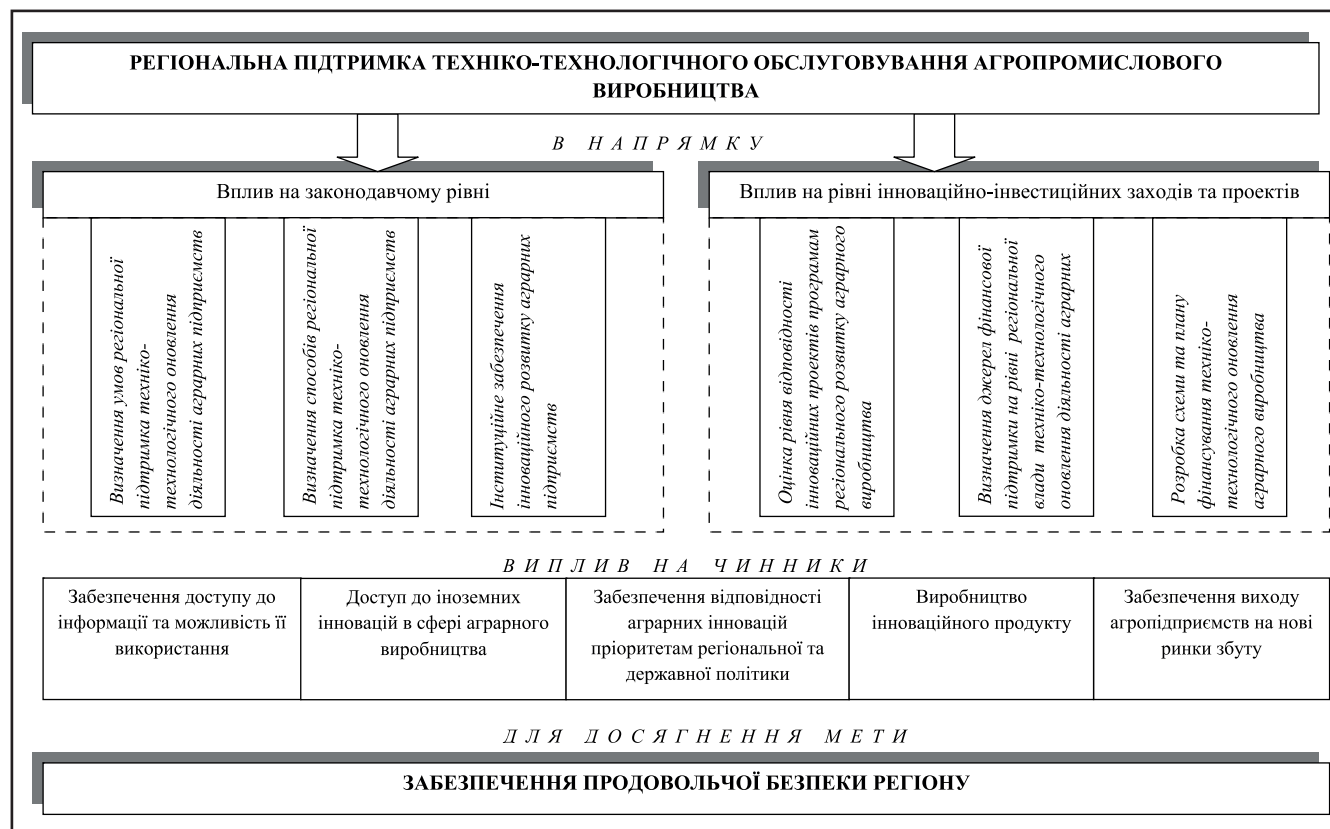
РЕГІОНАЛЬНА ПІДТРИМКА ТЕХНІКО-ТЕХНОЛОГІЧНОГО ОБСЛУГОВУВАННЯ АГРОПРОМИСЛОВОГО ВИРОБНИЦТВА

В НАПРЯМКУ

Вплив на законодавчому рівні

Визначення умов регіональної підтримка техніко-технологічного оновлення діяльності аграрних підприємств

Визначення способів регіональної підтримка техніко-технологічного оновлення діяльності аграрних підприємств

Інституційне забезпечення інноваційного розвитку аграрних підприємств

Вплив на рівні інноваційно-інвестиційних заходів та проектів

Оцінка рівня відповідності інноваційних проектів програмам регіонального розвитку аграрного виробництва

Визначення джерел фінансової підтримки на рівні регіональної влади техніко-технологічного оновлення діяльності аграрних

Розробка схеми та плану фінансування техніко-технологічного оновлення аграрного виробництва

ВИПЛИВ НА ЧИННИКИ

| Забезпечення доступу до інформації та можливість її використання | Доступ до іноземних інновацій в сфері аграрного виробництва | Забезпечення відповідності аграрних інновацій пріоритетам регіональної та державної політики | Виробництво інноваційного продукту | Забезпечення виходу агропідприємств на нові ринки збуту |
|---|---|---|---|---|

ДЛЯ ДОСЯГНЕННЯ МЕТИ

ЗАБЕЗПЕЧЕННЯ ПРОДОВОЛЬЧОЇ БЕЗПЕКИ РЕГІОНУ